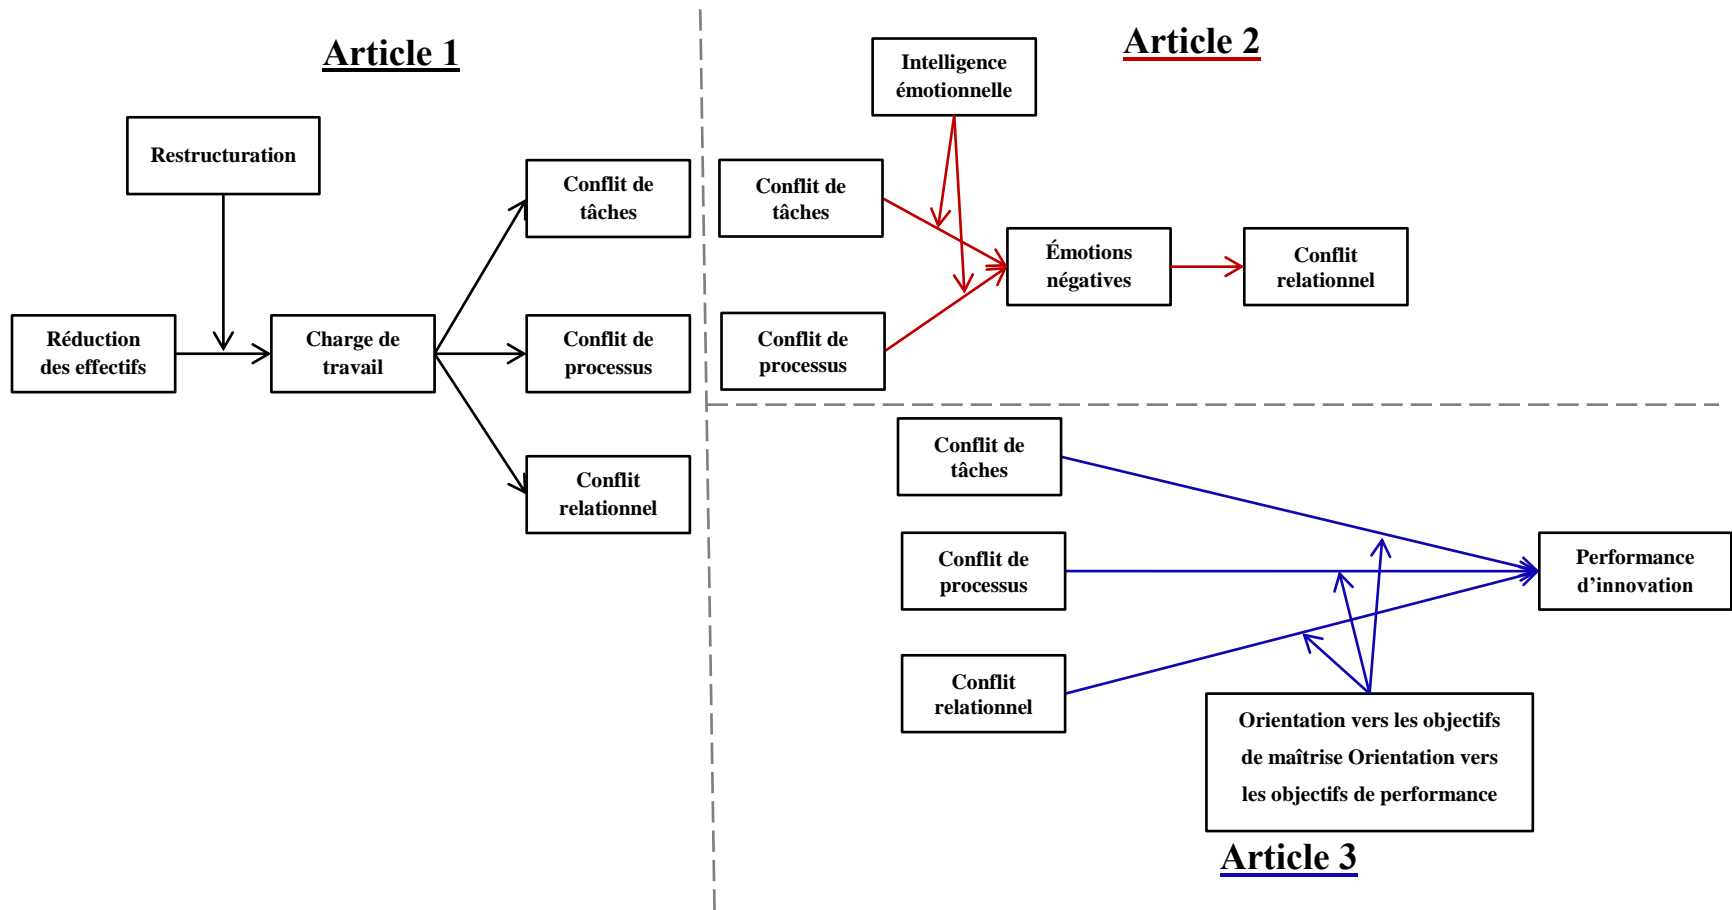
Article 1

Restructuration

Réduction des effectifs

Charge de travail

Conflit de tâches

Conflit de processus

Conflit relationnel

Article 2

Intelligence émotionnelle

Conflit de tâches

Conflit de processus

Émotions négatives

Conflit relationnel

Conflit de tâches

Conflit de processus

Conflit relationnel

Performance d'innovation

Orientation vers les objectifs de maîtrise Orientation vers les objectifs de performance

Article 3